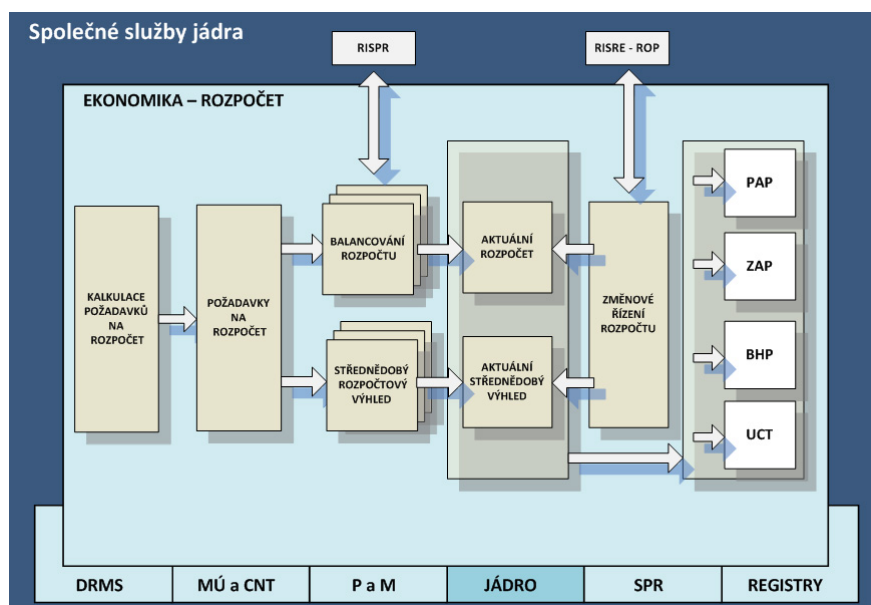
Společné služby jádra

RISPR

RISRE - ROP

EKONOMIKA – ROZPOČET

KALKULACE POŽADAVKŮ NA ROZPOČET

POŽADAVKY NA ROZPOČET

BALANCOVÁNÍ ROZPOČTU

STŘEDNĚDOBÝ ROZPOČTOVÝ VÝHLED

AKTUÁLNÍ ROZPOČET

AKTUÁLNÍ STŘEDNĚDOBÝ VÝHLED

ZMĚNOVÉ ŘÍZENÍ ROZPOČTU

PAP

ZAP

BHP

UCT

| DRMS | MÚ a CNT | P a M | JÁDRO | SPR | REGISTRY |
|---|---|---|---|---|---|